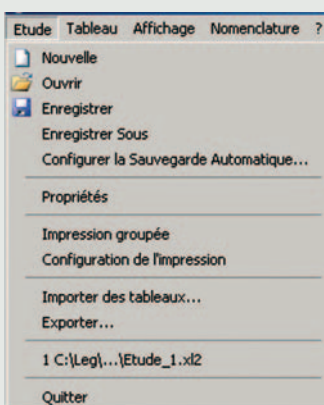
Etude Tableau Affichage Nomenclature ?

Nouvelle
Ouvrir
Enregistrer
Enregistrer Sous
Configurer la Sauvegarde Automatique...

Propriétés

Impression groupée
Configuration de l'impression

Importer des tableaux...
Exporter...

1 C:\Leg\...\Etude_1.xl2

Quitter